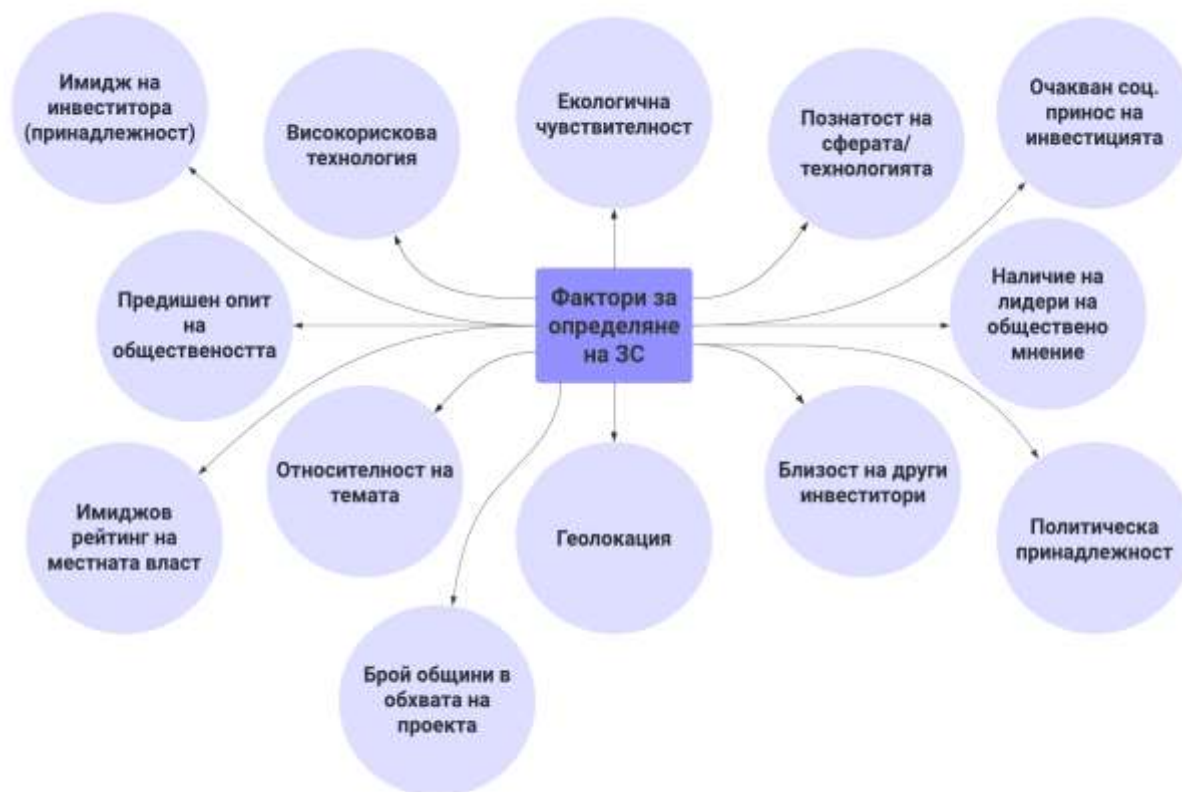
Фактори за определяне на ЗС

Имидж на инвеститора (принадлежност)

Високорискова технология

Екологична чувствителност

Познатост на сферата/ технологията

Очакван соц. принос на инвестицията

Предишен опит на обществеността

Наличие на лидери на обществено мнение

Относителност на темата

Геолокация

Близост на други инвеститори

Имиджов рейтинг на местната власт

Политическа принадлежност

Брой общини в обхвата на проекта